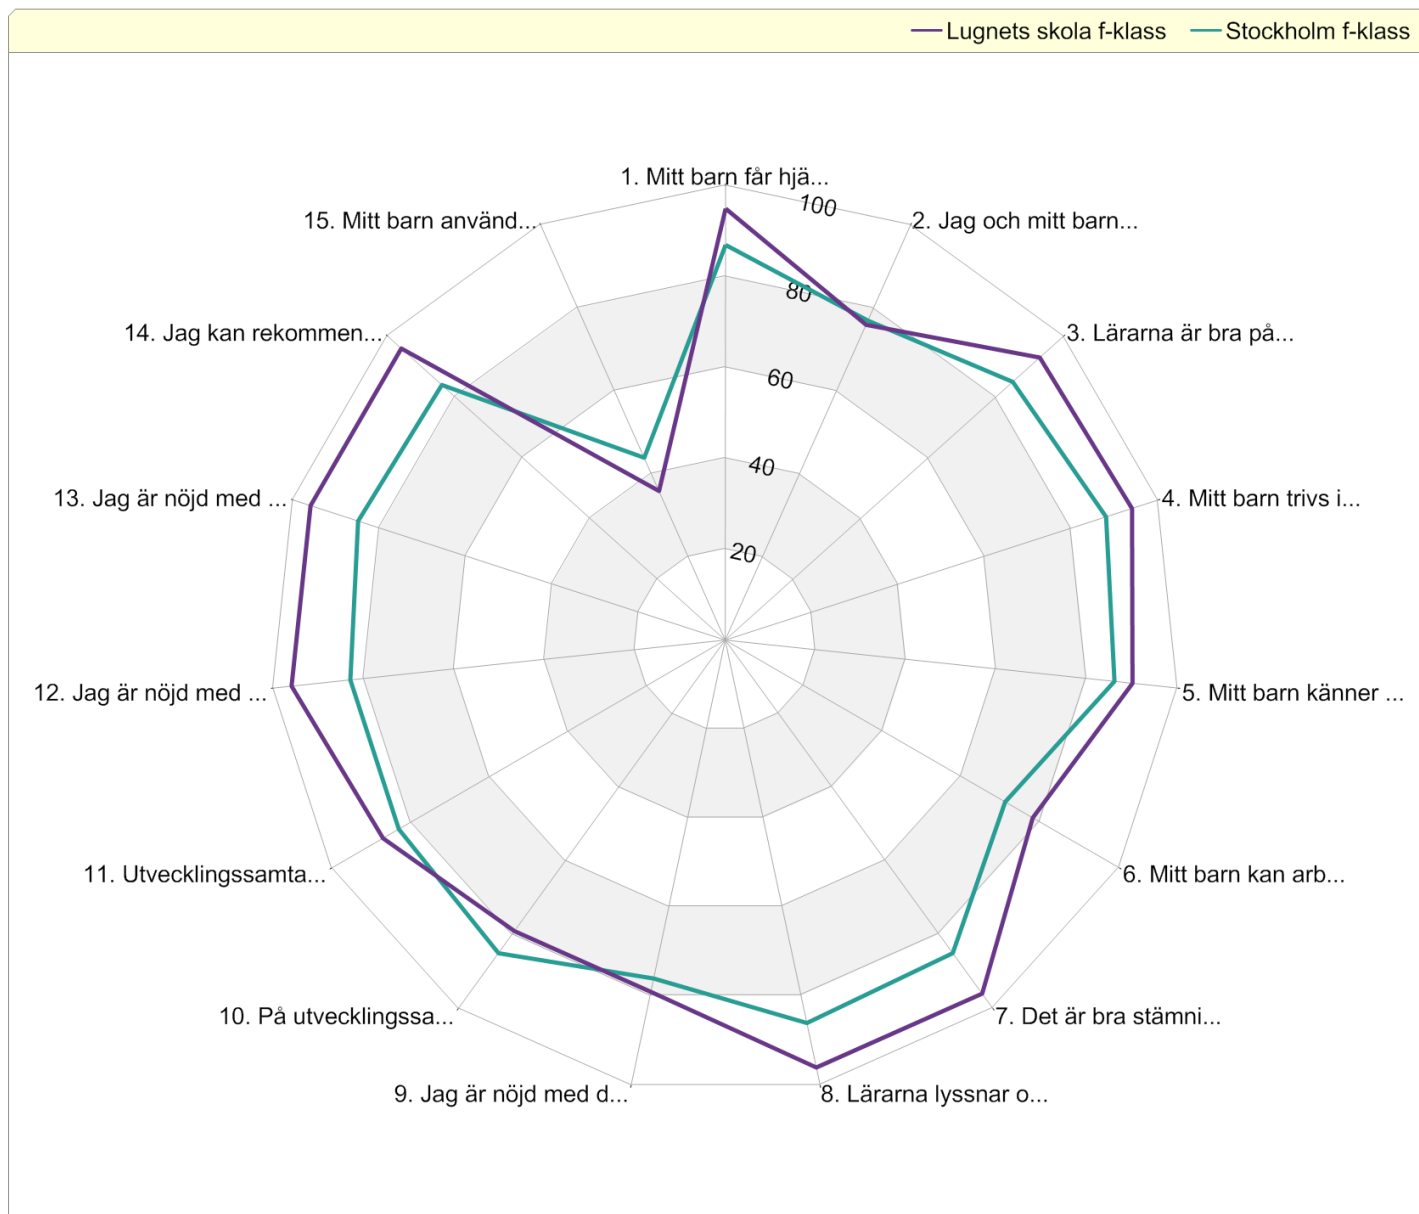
Lugnets skola f-klass
Stockholm f-klass

1. Mitt barn får hjä...
100
80
60
40
20
2. Jag och mitt barn...
3. Lärarna är bra på...
4. Mitt barn trivs i...
5. Mitt barn känner ...
6. Mitt barn kan arb...
7. Det är bra stämni...
8. Lärarna lyssnar o...
9. Jag är nöjd med d...
10. På utvecklingssa...
11. Utvecklingssamta...
12. Jag är nöjd med ...
13. Jag är nöjd med ...
14. Jag kan rekommen...
15. Mitt barn använd...